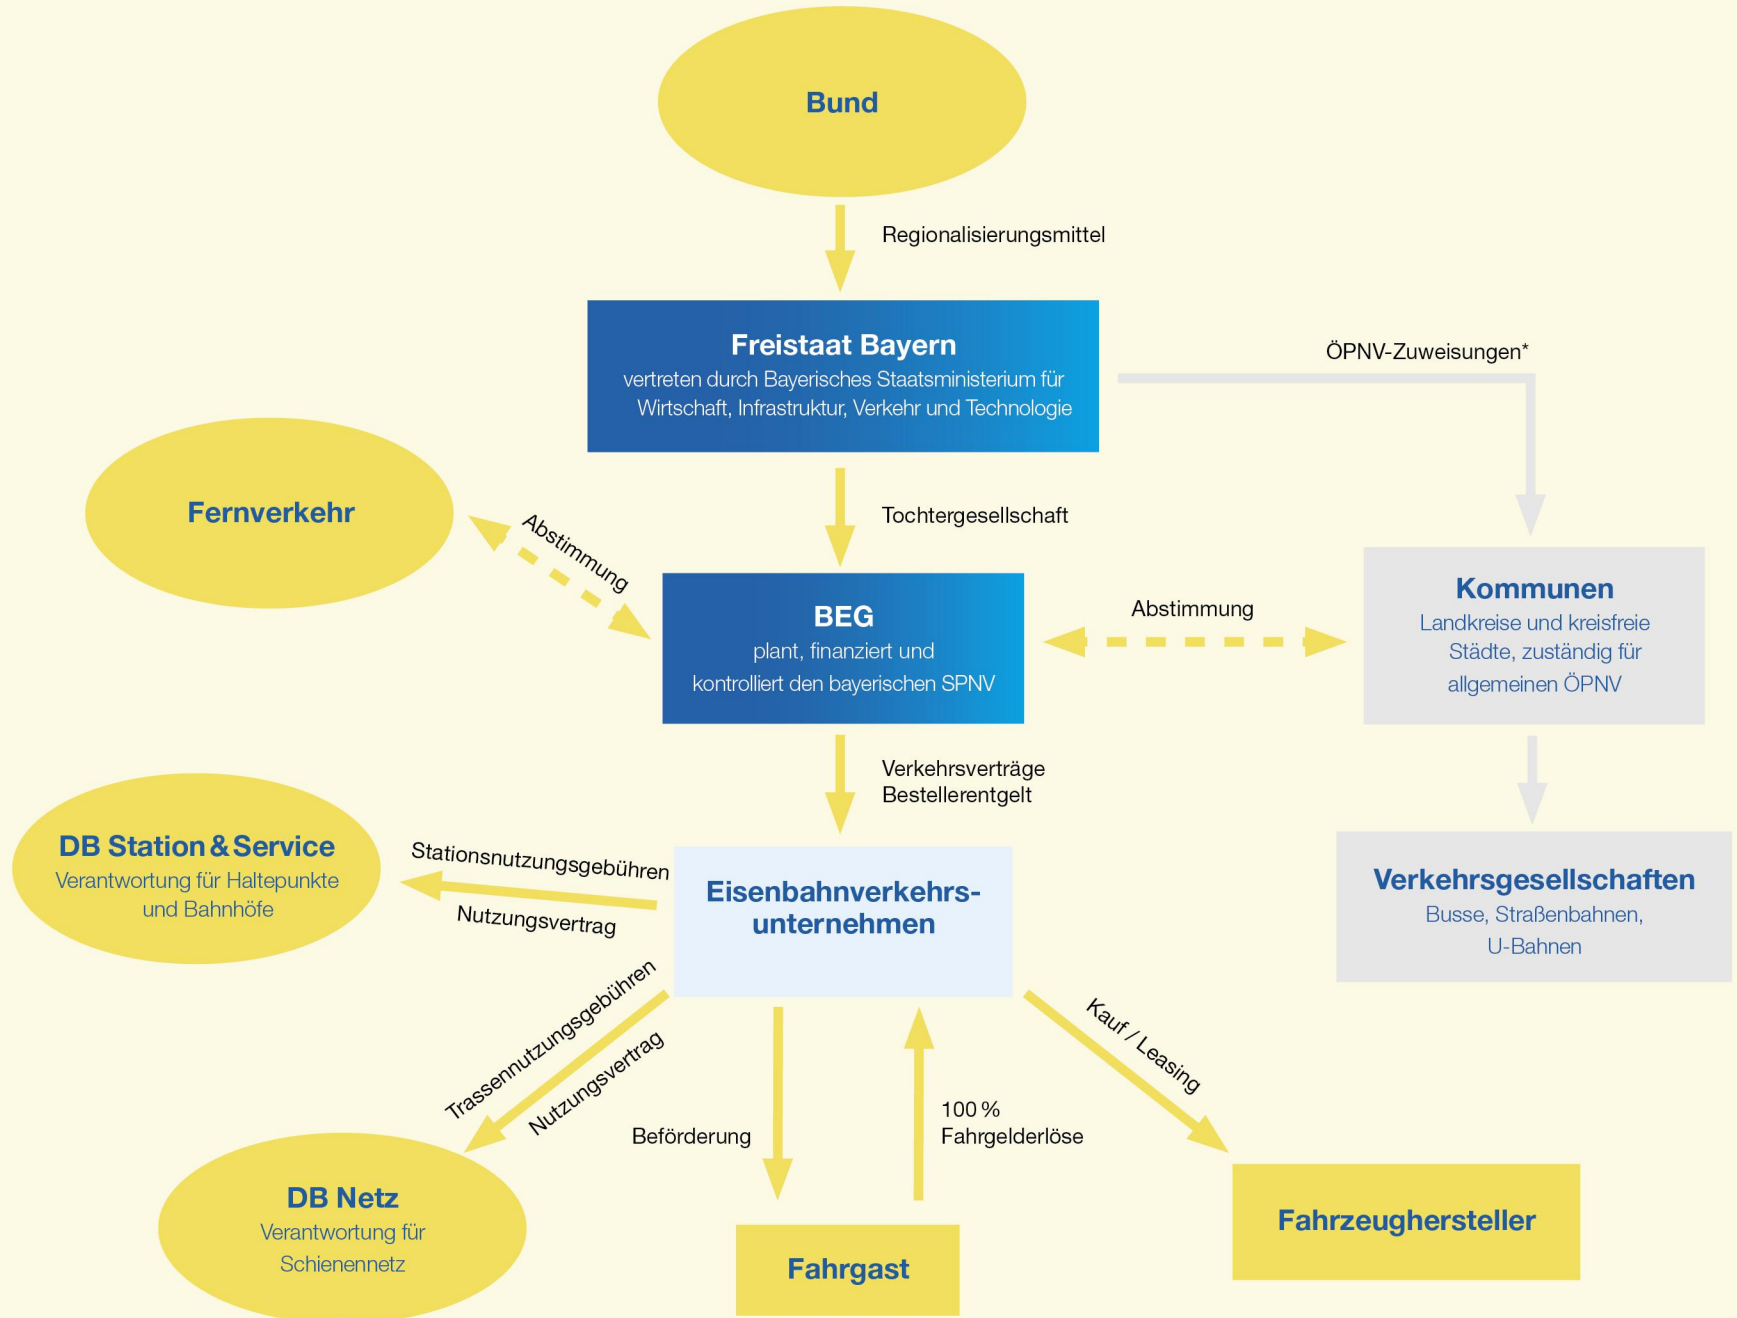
Bund

Regionalisierungsmittel

Freistaat Bayern
vertreten durch Bayerisches Staatsministerium für Wirtschaft, Infrastruktur, Verkehr und Technologie

ÖPNV-Zuweisungen*

Fernverkehr

Abstimmung

Tochtergesellschaft

BEG
plant, finanziert und kontrolliert den bayerischen SPNV

Abstimmung

Kommunen
Landkreise und kreisfreie Städte, zuständig für allgemeinen ÖPNV

Verkehrsverträge
Bestellerentgelt

Verkehrsgesellschaften
Busse, Straßenbahnen, U-Bahnen

DB Station & Service
Verantwortung für Haltepunkte und Bahnhöfe

Stationsnutzungsgebühren

Nutzungsvertrag

Eisenbahnverkehrsunternehmen

Trassennutzungsgebühren

Nutzungsvertrag

Beförderung

100 %
Fahrgelderlöse

Kauf / Leasing

DB Netz
Verantwortung für Schienennetz

Fahrgast

Fahrzeughersteller